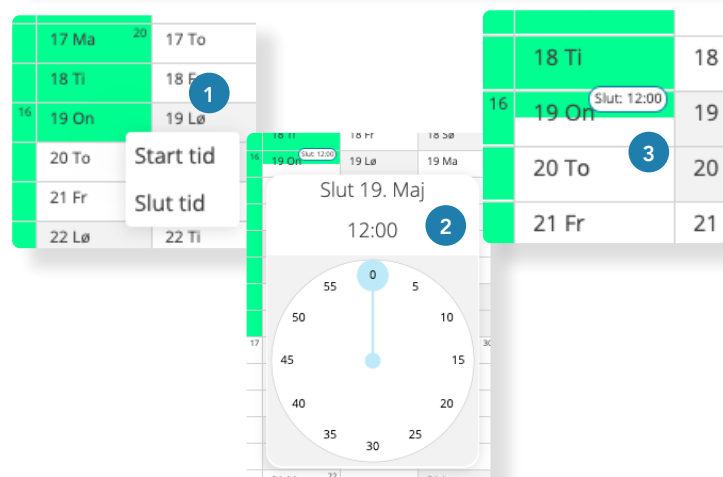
17 Ma
20
17 To
18 Ti
18 F
1
16
19 On
19 Lø
20 To
Start tid
21 Fr
Slut tid
22 Lø
22 Ti

18 Ti
18 Fr
18 Sø
16
19 On
Slut: 12:00
19 Lø
19 Ma
Slut 19. Maj
12:00
2
0
5
10
15
20
25
30
35
40
45
50
55
17

18 Ti
18
16
19 On
Slut: 12:00
19
3
20 To
20
21 Fr
21